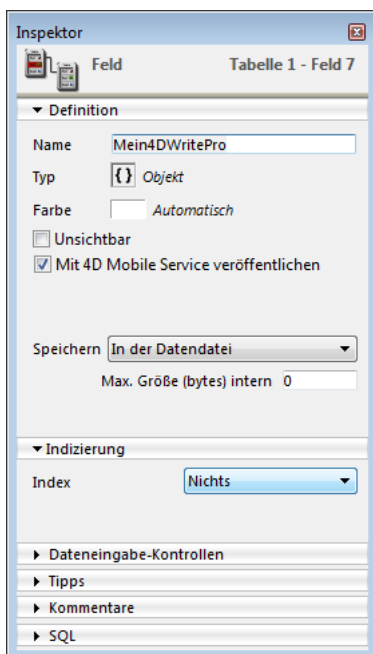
Inspektor

Feld

Tabelle 1 - Feld 7

Definition

Name Mein4DWritePro

Typ {} Objekt

Farbe Automatisch

Unsichtbar

Mit 4D Mobile Service veröffentlichen

Speichern In der Datendatei

Max. Größe (bytes) intern 0

Indizierung

Index Nichts

Dateneingabe-Kontrollen

Tipps

Kommentare

SQL